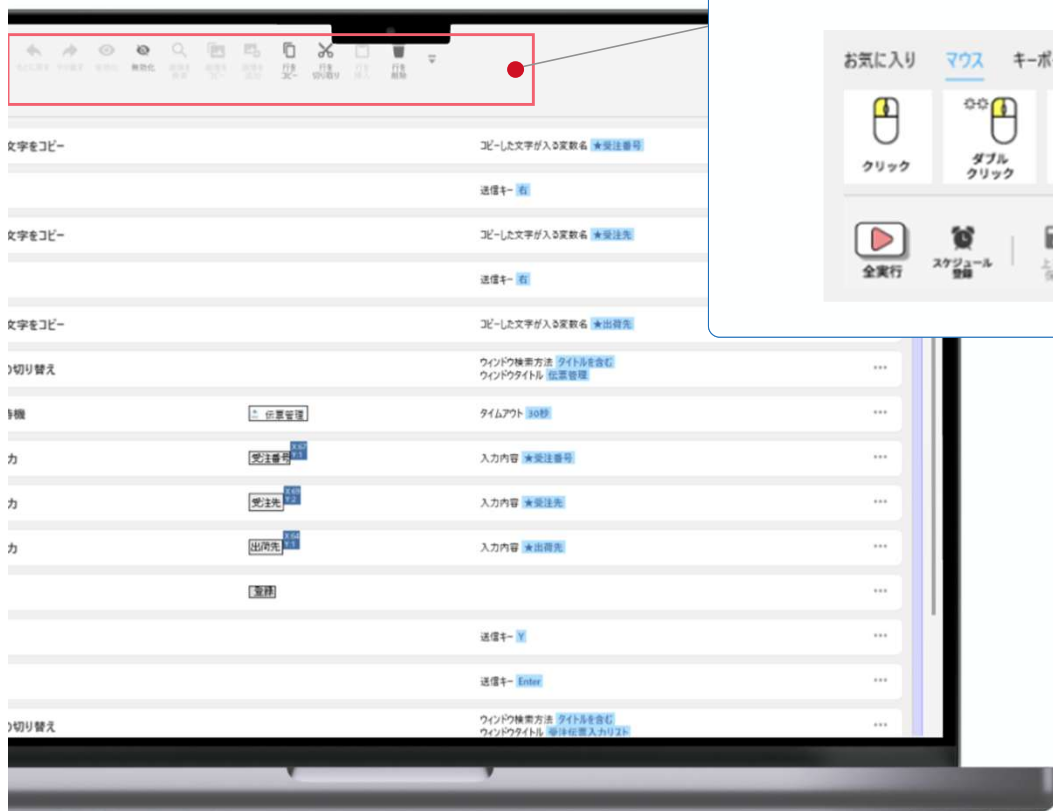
もとに戻す やり直す 有効化 無効化 検索 行をコピー 行を切り取り 行を挿入 行を削除

お気に入り マウス キーボ

クリック

ダブルクリック

全実行

スケジュール登録

文字をコピー コピーした文字が入る変数名 ★受注番号

送信キー 右

文字をコピー コピーした文字が入る変数名 ★受注先

送信キー 右

文字をコピー コピーした文字が入る変数名 ★出荷先

の切り替え ウィンドウ検索方法 タイトルを含む ウィンドウタイトル 伝票管理

待機 伝票管理 タイムアウト 30秒

力 受注番号 入力内容 ★受注番号

力 受注先 入力内容 ★受注先

力 出荷先 入力内容 ★出荷先

登録

送信キー Y

送信キー Enter

の切り替え ウィンドウ検索方法 タイトルを含む ウィンドウタイトル 受注伝票入力リスト